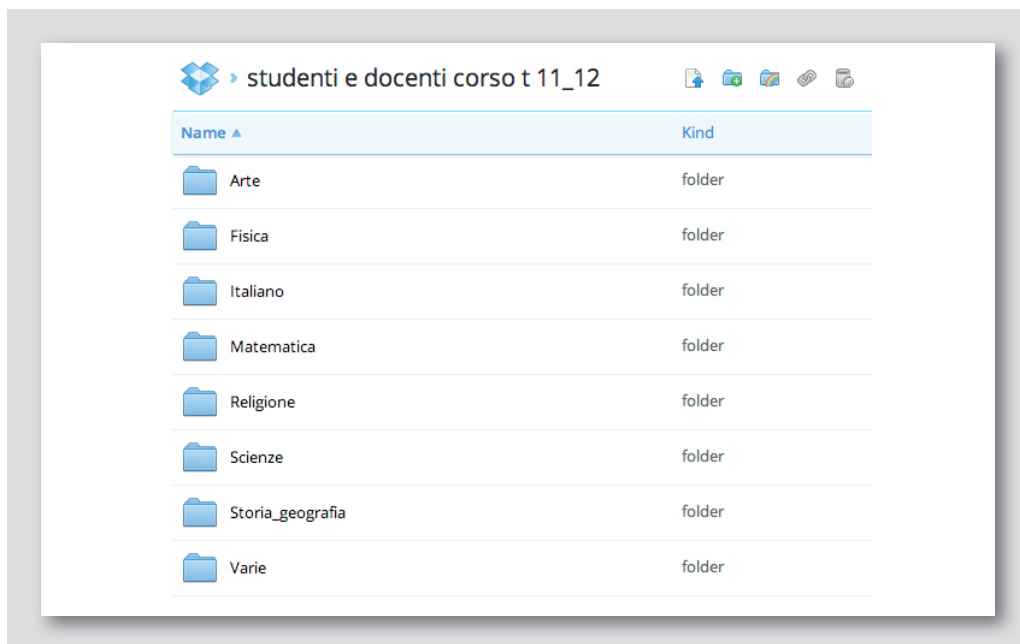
› studenti e docenti corso t 11_12

| Name ▲ | Kind |
|---|---|
| Arte | folder |
| Fisica | folder |
| Italiano | folder |
| Matematica | folder |
| Religione | folder |
| Scienze | folder |
| Storia_geografia | folder |
| Varie | folder |